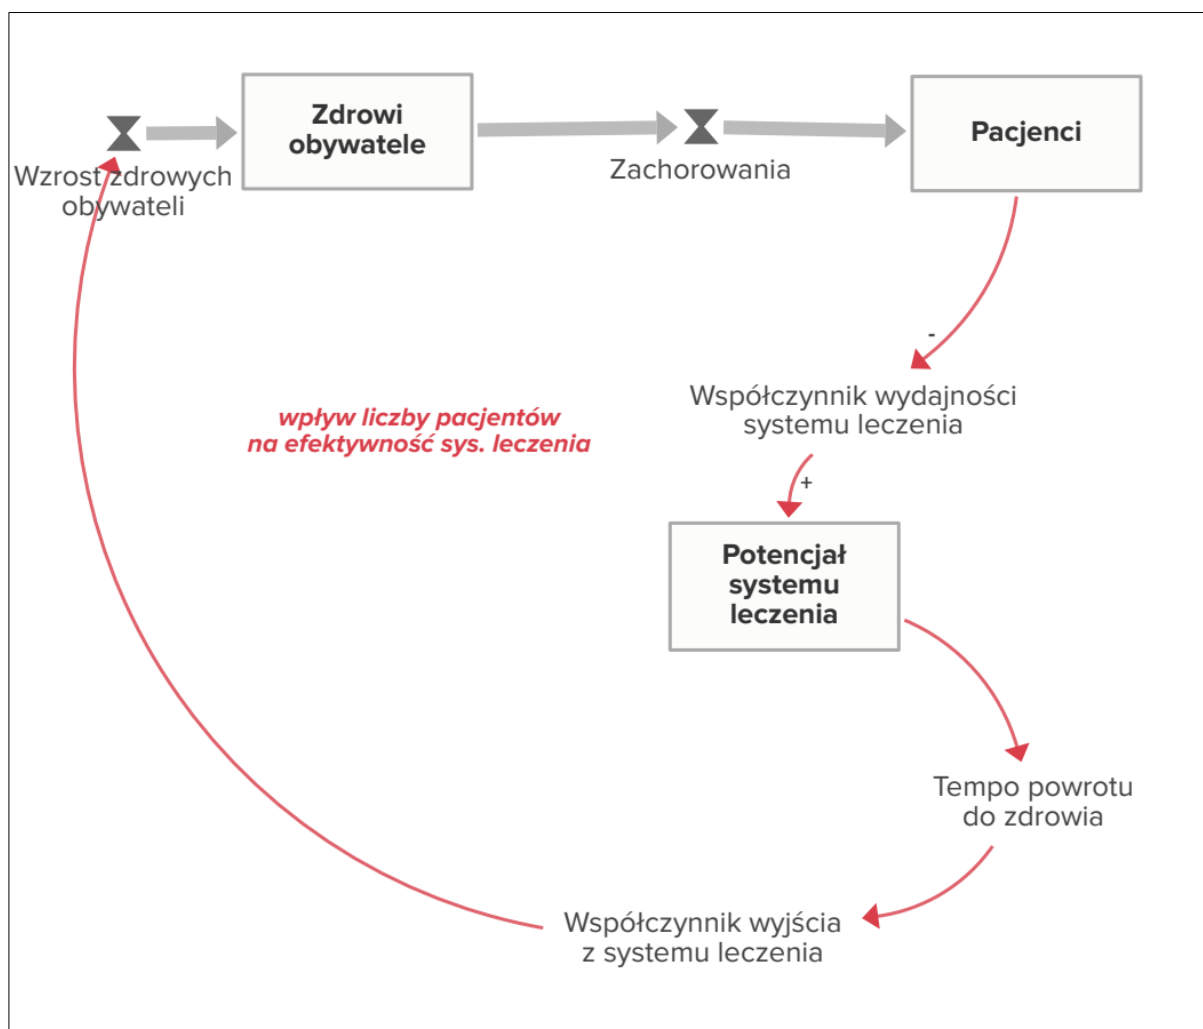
Wzrost zdrowych obywateli

Zdrowi obywatele

Zachorowania

Pacjenci

-

Współczynnik wydajności systemu leczenia

wpływ liczby pacjentów na efektywność sys. leczenia

+

Potencjał systemu leczenia

Tempo powrotu do zdrowia

Współczynnik wyjścia z systemu leczenia